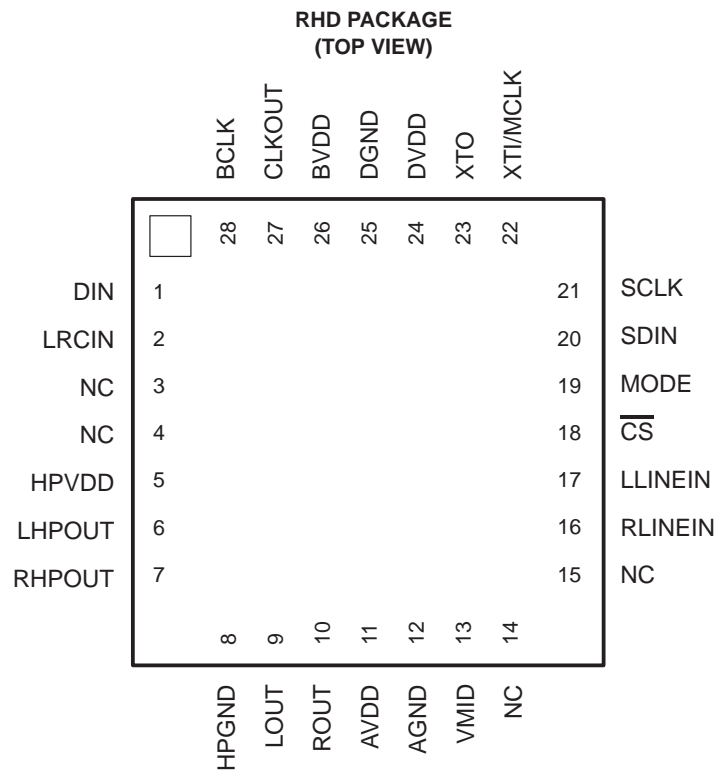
RHD PACKAGE
(TOP VIEW)

BCLK CLKOUT BVDD DGND DVDD XTO XTI/MCLK

28 27 26 25 24 23 22

DIN 1
LRCIN 2
NC 3
NC 4
HPVDD 5
LHPOUT 6
RHPOUT 7

21 SCLK
20 SDIN
19 MODE
18 $\overline{CS}$
17 LLINEIN
16 RLINEIN
15 NC

8 9 10 11 12 13 14

HPGND LOUT ROUT AVDD AGND VMID NC